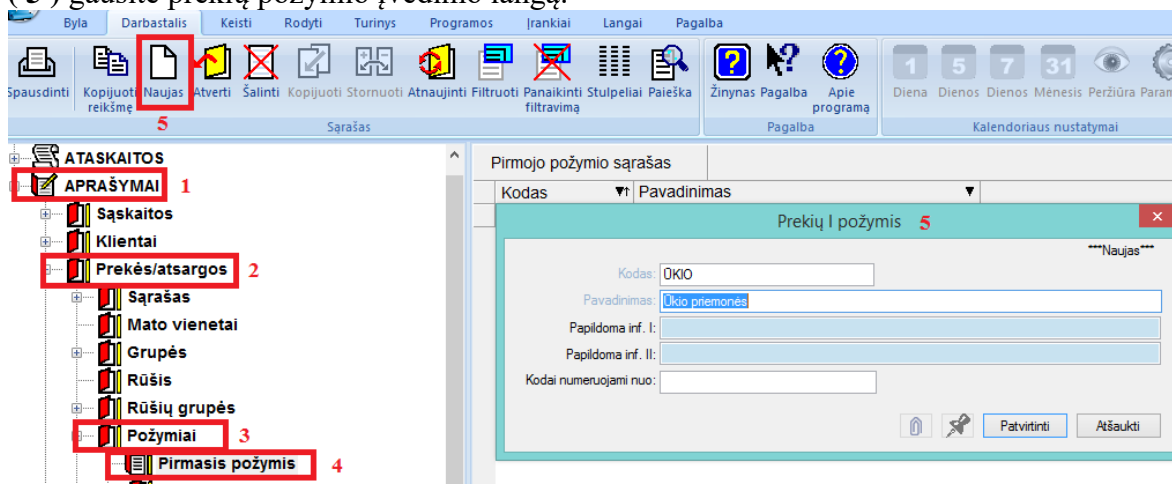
Byla Darbastalis Keisti Rodyti Turinys Programos Įrankiai Langai Pagalba

Spausdinti Kopijuoti reikšmę Naujas Atverti Šalinti Kopijuoti Stornuoti Atnaujinti Filtruoti Panaikinti filtravimą Stulpeliai Paieška Žinynas Pagalba Apie programą Diena Dienos Dienos Mėnesis Peržiūra Param

5

Sąrašas Pagalba Kalendoriaus nustatymai

ATASKAITOS
APRAŠYMAI 1
Sąskaitos
Klientai
Prekės/atsargos 2
Sąrašas
Mato vienetai
Grupės
Rūšis
Rūšių grupės
Požymiai 3
Pirmasis požymis 4

Pirmojo požymio sąrašas

| Kodas | Pavadinimas |
|---|---|

Prekių I požymis 5

***Naujas***

Kodas: ŪKIO
Pavadinimas: Ūkio priemonės
Papildoma inf. I:
Papildoma inf. II:
Kodai numeruojami nuo:

Patvirtinti Atšaukti